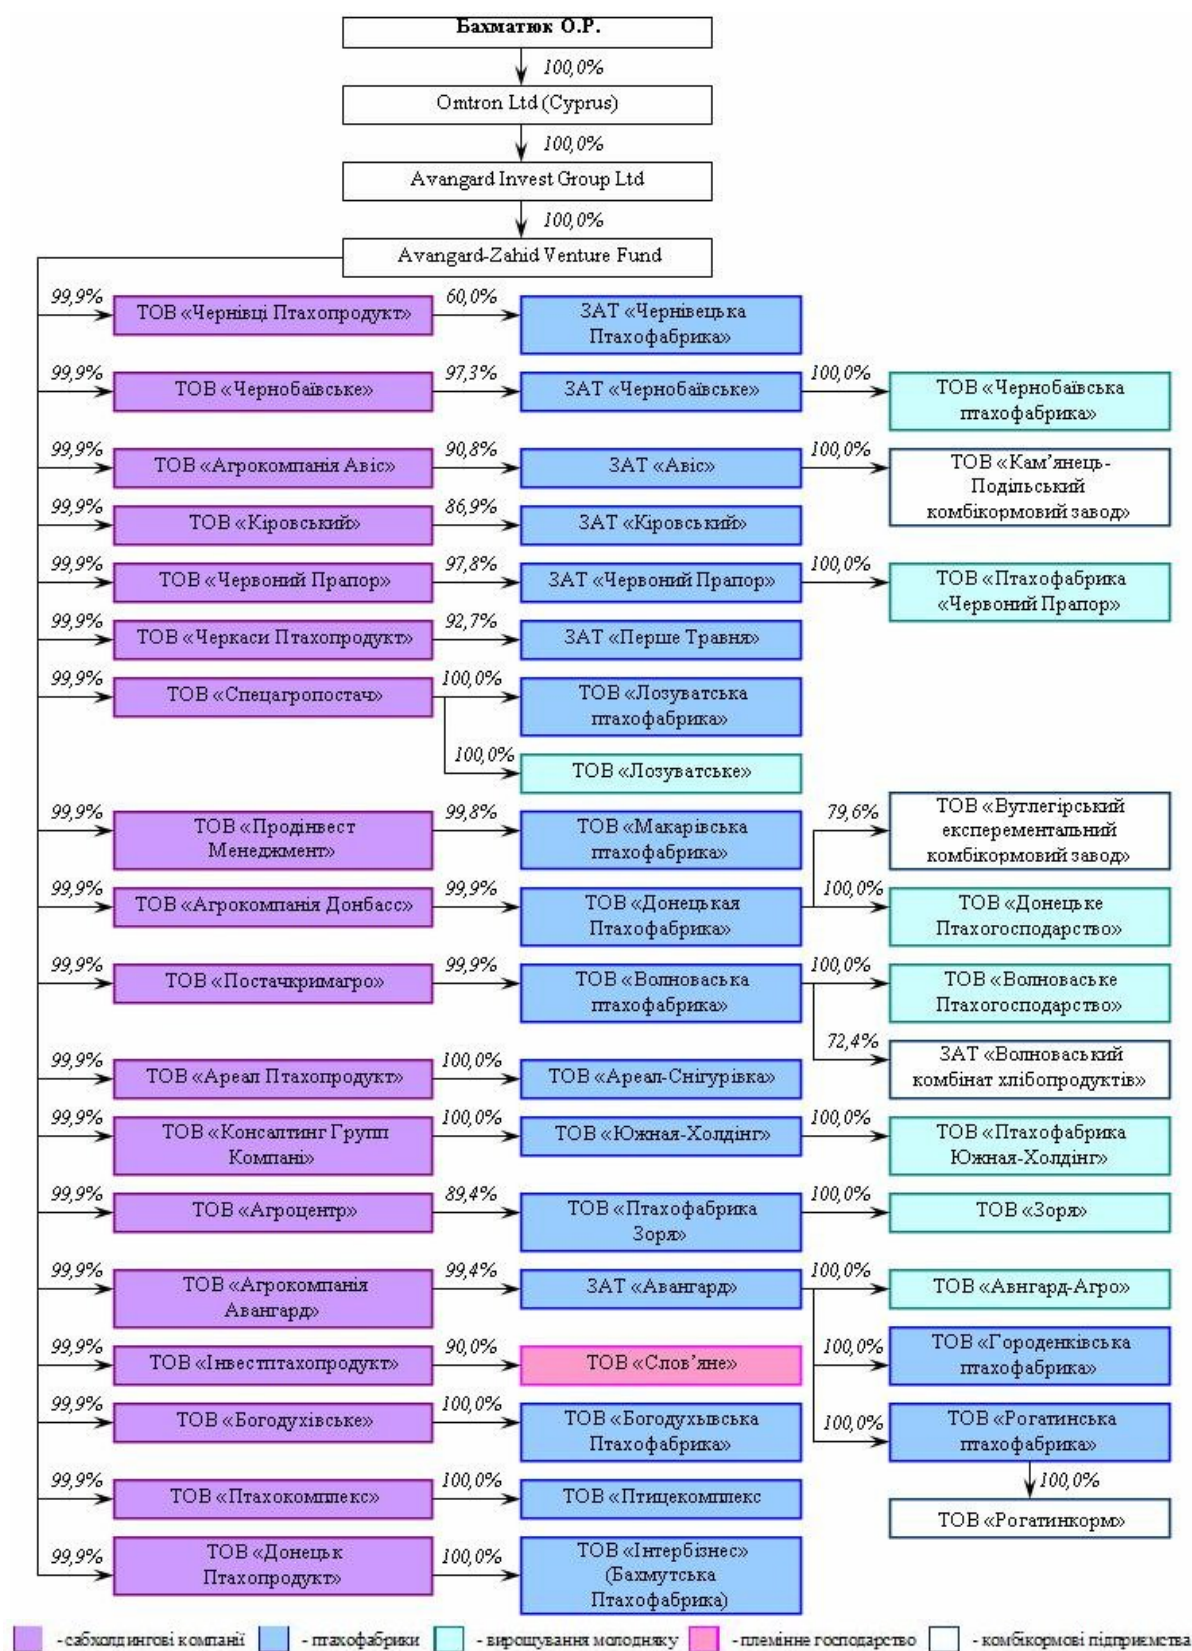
Бахматюк О.Р.

100,0%

Omtron Ltd (Cyprus)

100,0%

Avangard Invest Group Ltd

100,0%

Avangard-Zahid Venture Fund

99,9% ТОВ «Чернівці Птахопродукт» 60,0% ЗАТ «Чернівецька Птахофабрика»

99,9% ТОВ «Чернобаївське» 97,3% ЗАТ «Чернобаївське» 100,0% ТОВ «Чернобаївська птахофабрика»

99,9% ТОВ «Агрокомпанія Авіс» 90,8% ЗАТ «Авіс» 100,0% ТОВ «Кам'янець-Подільський комбікормовий завод»

99,9% ТОВ «Кіровський» 86,9% ЗАТ «Кіровський»

99,9% ТОВ «Червоний Прапор» 97,8% ЗАТ «Червоний Прапор» 100,0% ТОВ «Птахофабрика «Червоний Прапор»

99,9% ТОВ «Черкаси Птахопродукт» 92,7% ЗАТ «Перше Травня»

99,9% ТОВ «Спецагропостач» 100,0% ТОВ «Лозуватська птахофабрика»

100,0% ТОВ «Лозуватське»

99,9% ТОВ «Продінвест Менеджмент» 99,8% ТОВ «Макарівська птахофабрика» 79,6% ТОВ «Вуглегірський експерементальний комбікормовий завод»

99,9% ТОВ «Агрокомпанія Донбасс» 99,9% ТОВ «Донецькая Птахофабрика» 100,0% ТОВ «Донецьке Птахогосподарство»

99,9% ТОВ «Постачкримагро» 99,9% ТОВ «Волноваська птахофабрика» 100,0% ТОВ «Волноваське Птахогосподарство»

72,4% ЗАТ «Волноваський комбінат хлібопродуктів»

99,9% ТОВ «Ареал Птахопродукт» 100,0% ТОВ «Ареал-Снігурівка»

99,9% ТОВ «Консалтинг Групп Компані» 100,0% ТОВ «Южная-Холдінг» 100,0% ТОВ «Птахофабрика Южная-Холдінг»

99,9% ТОВ «Агроцентр» 89,4% ТОВ «Птахофабрика Зоря» 100,0% ТОВ «Зоря»

99,9% ТОВ «Агрокомпанія Авангард» 99,4% ЗАТ «Авангард» 100,0% ТОВ «Авнгард-Агро»

100,0% ТОВ «Городенківська птахофабрика»

99,9% ТОВ «Інвестптахопродукт» 90,0% ТОВ «Слов'яне»

99,9% ТОВ «Богодухівське» 100,0% ТОВ «Богодухьвська Птахофабрика» 100,0% ТОВ «Рогатинська птахофабрика»

100,0% ТОВ «Рогатинкорм»

99,9% ТОВ «Птахокомплекс» 100,0% ТОВ «Птицекомплекс

99,9% ТОВ «Донецьк Птахопродукт» 100,0% ТОВ «Інтербізнес» (Бахмутська Птахофабрика)

- сабхолдингові компанії - птахофабрики - вирощування молодняку - племінне господарство - комбікормові підприємства